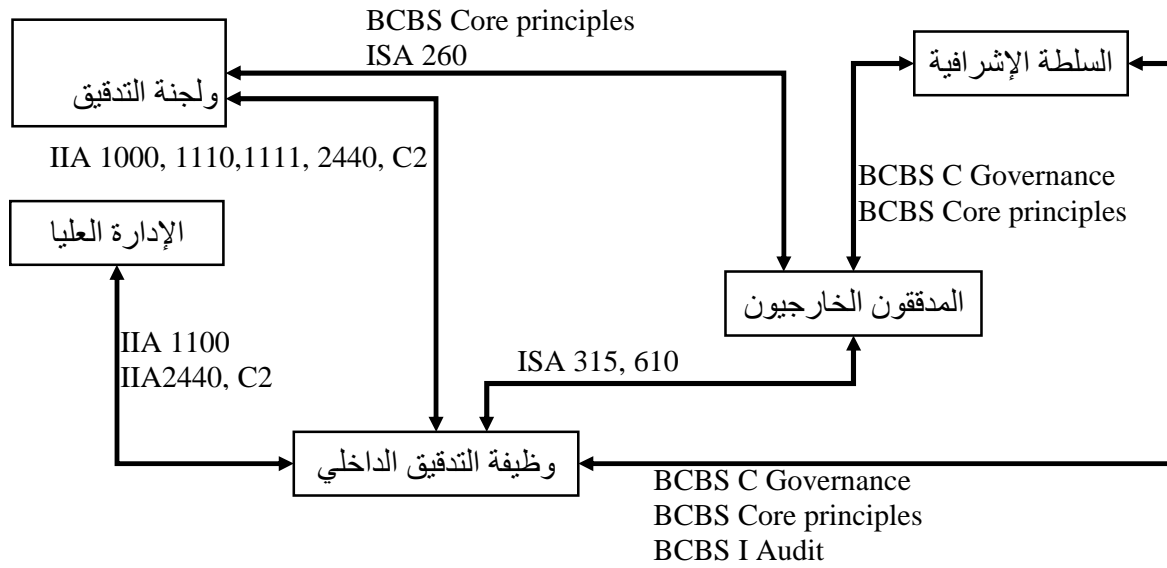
BCBS Core principles
ISA 260

ولجنة التدقيق

السلطة الإشرافية

IIA 1000, 1110,1111, 2440, C2

BCBS C Governance
BCBS Core principles

الإدارة العليا

المدققون الخارجيون

IIA 1100
IIA2440, C2

ISA 315, 610

وظيفة التدقيق الداخلي

BCBS C Governance
BCBS Core principles
BCBS I Audit